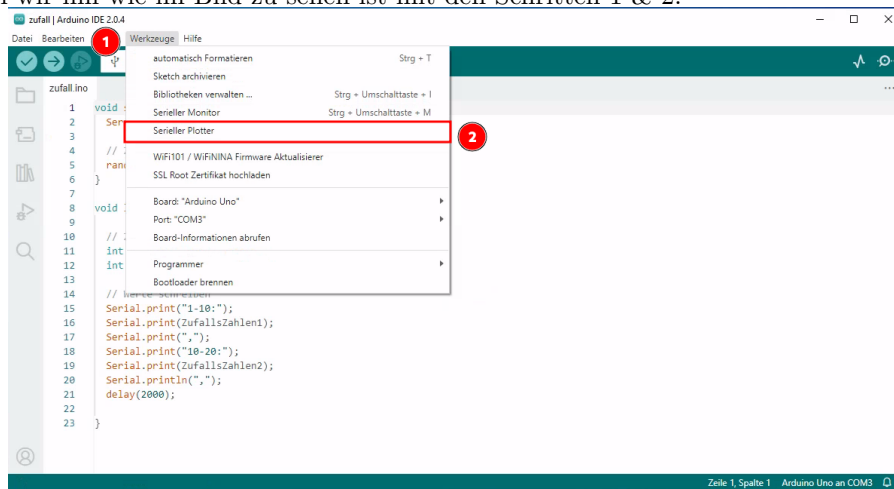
zufall | Arduino IDE 2.0.4

Datei Bearbeiten Sketch Werkzeuge Hilfe

1

zufall.ino

automatisch Formatieren Strg + T
Sketch archivieren
Bibliotheken verwalten ... Strg + Umschalttaste + I
Serieller Monitor Strg + Umschalttaste + M
Serieller Plotter

2

WiFi101 / WiFiNINA Firmware Aktualisierer
SSL Root Zertifikat hochladen

Board: "Arduino Uno"
Port: "COM3"
Board-Informationen abrufen

Programmer
Bootloader brennen

1 void s
2 Ser
3
4 // 
5 rand
6 }
7
8 void 
9
10 // 
11 int
12 int
13
14 // Werte schreiben
15 Serial.print("1-10:");
16 Serial.print(ZufallsZahlen1);
17 Serial.print(",");
18 Serial.print("10-20:");
19 Serial.print(ZufallsZahlen2);
20 Serial.println(",");
21 delay(2000);
22
23 }

Zeile 1, Spalte 1 Arduino Uno an COM3